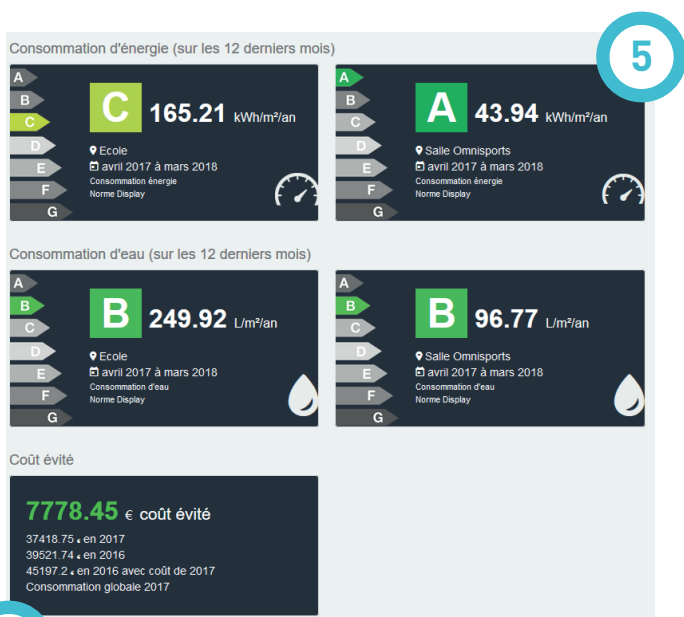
5

Consommation d'énergie (sur les 12 derniers mois)

A
B
C
D
E
F
G

C 165.21 kWh/m²/an
Ecole
avril 2017 à mars 2018
Consommation énergie
Norme Display

A
B
C
D
E
F
G

A 43.94 kWh/m²/an
Salle Omnisports
avril 2017 à mars 2018
Consommation énergie
Norme Display

Consommation d'eau (sur les 12 derniers mois)

A
B
C
D
E
F
G

B 249.92 L/m²/an
Ecole
avril 2017 à mars 2018
Consommation d'eau
Norme Display

A
B
C
D
E
F
G

B 96.77 L/m²/an
Salle Omnisports
avril 2017 à mars 2018
Consommation d'eau
Norme Display

Coût évité

7778.45 € coût évité
37418.75 € en 2017
39521.74 € en 2016
45197.2 € en 2016 avec coût de 2017
Consommation globale 2017